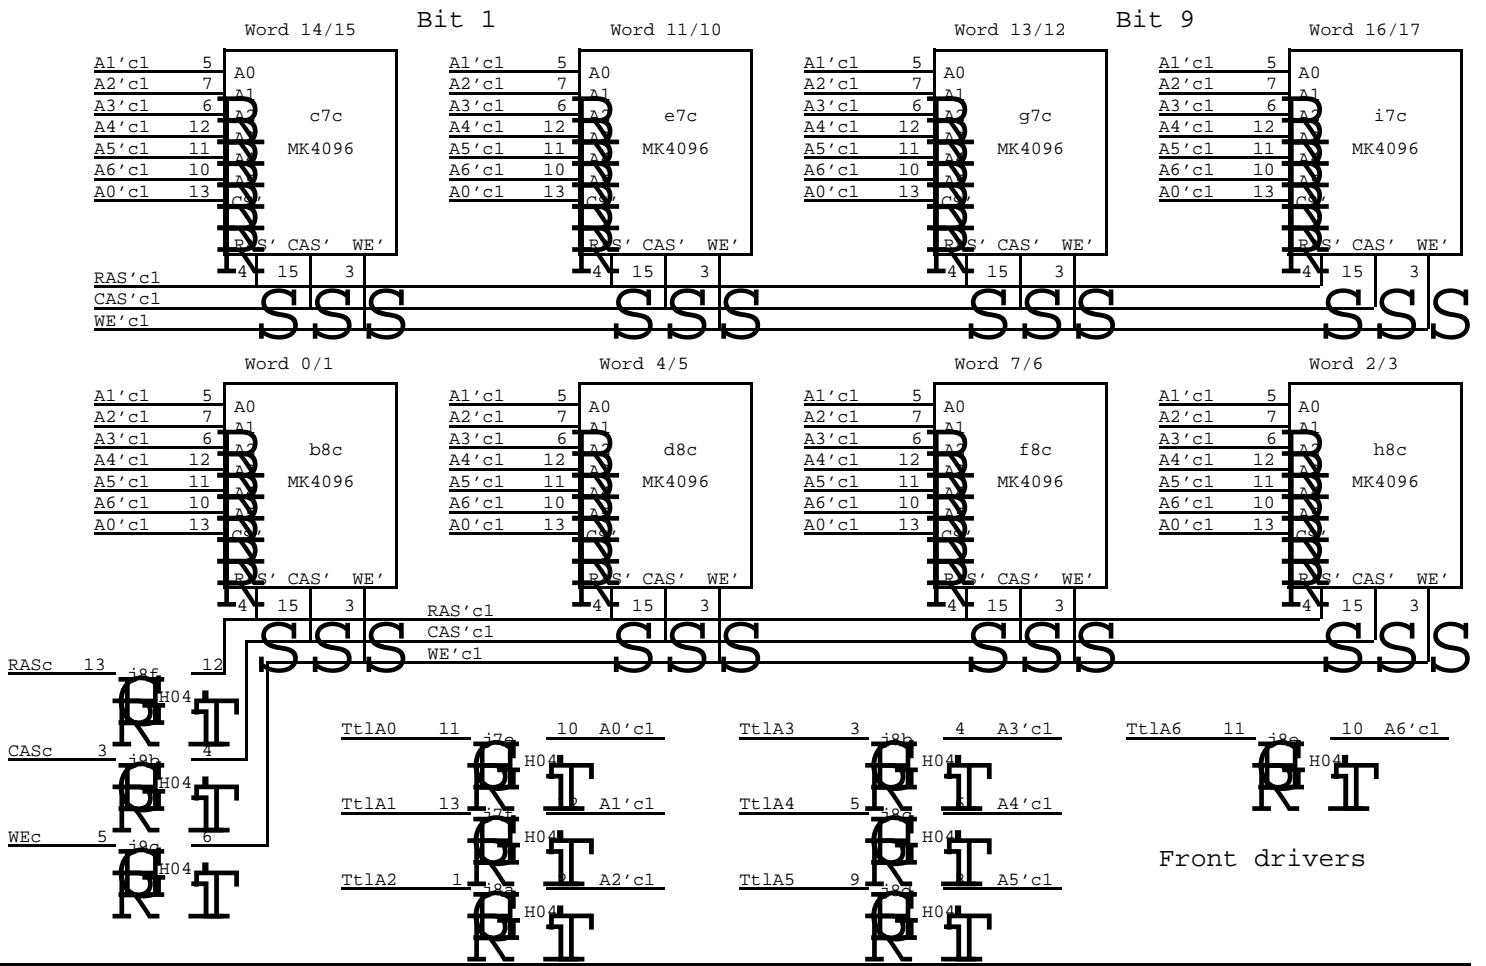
Bit 1

Bit 9

Word 14/15

A1'c1 5
A2'c1 7
A3'c1 6
A4'c1 12
A5'c1 11
A6'c1 10
A0'c1 13

A0
A1
c7c
MK4096
RAS' CAS' WE'
4 15 3

Word 11/10

A1'c1 5
A2'c1 7
A3'c1 6
A4'c1 12
A5'c1 11
A6'c1 10
A0'c1 13

A0
A1
e7c
MK4096
RAS' CAS' WE'
4 15 3

Word 13/12

A1'c1 5
A2'c1 7
A3'c1 6
A4'c1 12
A5'c1 11
A6'c1 10
A0'c1 13

A0
A1
g7c
MK4096
RAS' CAS' WE'
4 15 3

Word 16/17

A1'c1 5
A2'c1 7
A3'c1 6
A4'c1 12
A5'c1 11
A6'c1 10
A0'c1 13

A0
A1
i7c
MK4096
RAS' CAS' WE'
4 15 3

RAS'c1
CAS'c1
WE'c1

Word 0/1

A1'c1 5
A2'c1 7
A3'c1 6
A4'c1 12
A5'c1 11
A6'c1 10
A0'c1 13

A0
A1
b8c
MK4096
RAS' CAS' WE'
4 15 3

Word 4/5

A1'c1 5
A2'c1 7
A3'c1 6
A4'c1 12
A5'c1 11
A6'c1 10
A0'c1 13

A0
A1
d8c
MK4096
RAS' CAS' WE'
4 15 3

Word 7/6

A1'c1 5
A2'c1 7
A3'c1 6
A4'c1 12
A5'c1 11
A6'c1 10
A0'c1 13

A0
A1
f8c
MK4096
RAS' CAS' WE'
4 15 3

Word 2/3

A1'c1 5
A2'c1 7
A3'c1 6
A4'c1 12
A5'c1 11
A6'c1 10
A0'c1 13

A0
A1
h8c
MK4096
RAS' CAS' WE'
4 15 3

RAS'c1
CAS'c1
WE'c1

RASc 13 i8f 12
H04

CASc 3 i8b 4
H04

WEc 5 i8g 6
H04

TtlA0 11 i7e 10 A0'c1
H04

TtlA1 13 i7f 12 A1'c1
H04

TtlA2 1 i8a 2 A2'c1
H04

TtlA3 3 i8b 4 A3'c1
H04

TtlA4 5 i8g 6 A4'c1
H04

TtlA5 9 i8g 8 A5'c1
H04

TtlA6 11 i8e 10 A6'c1
H04

Front drivers